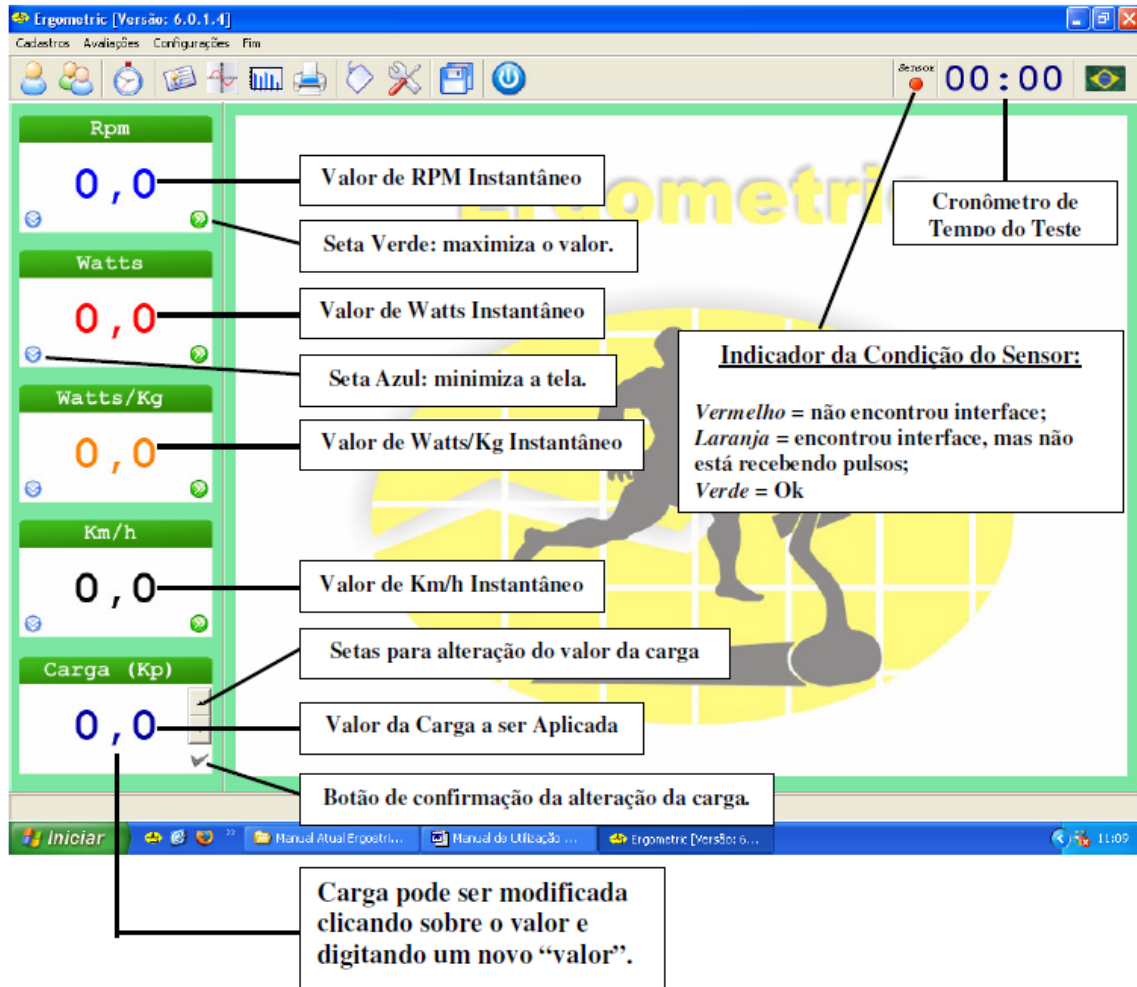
Ergometric [Versão: 6.0.1.4]

Cadastros Avaliações Configurações Fim

Sensor 00:00

Rpm
0,0

Watts
0,0

Watts/Kg
0,0

Km/h
0,0

Carga (Kp)
0,0

Ergometric

Valor de RPM Instantâneo

Seta Verde: maximiza o valor.

Valor de Watts Instantâneo

Seta Azul: minimiza a tela.

Valor de Watts/Kg Instantâneo

Valor de Km/h Instantâneo

Setas para alteração do valor da carga

Valor da Carga a ser Aplicada

Botão de confirmação da alteração da carga.

Cronômetro de Tempo do Teste

Indicador da Condição do Sensor:

*Vermelho* = não encontrou interface;
*Laranja* = encontrou interface, mas não está recebendo pulsos;
*Verde* = Ok

Iniciar Manual Atual Ergometri... Manual de Utilização ... Ergometric [Versão: 6... 11:09

Carga pode ser modificada clicando sobre o valor e digitando um novo "valor".